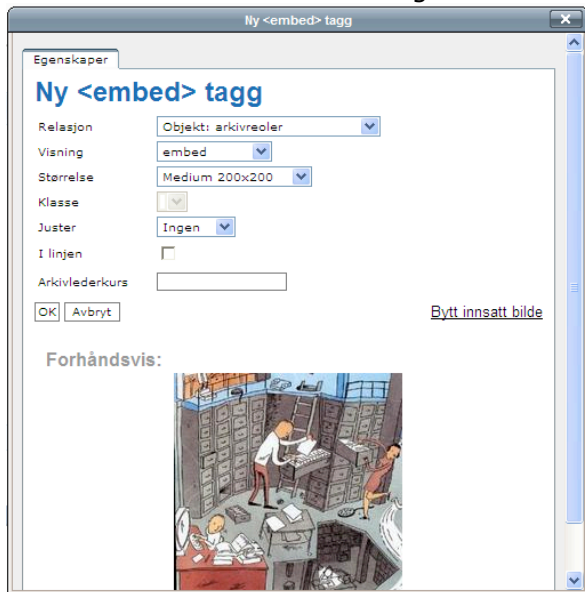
Ny <embed> tagg

Egenskaper

Ny <embed> tagg

Relasjon Objekt: arkivreoler
Visning embed
Størrelse Medium 200x200
Klasse
Juster Ingen
I linjen
Arkivlederkurs

OK Avbryt

Bytt innsatt bilde

Forhåndsvis: